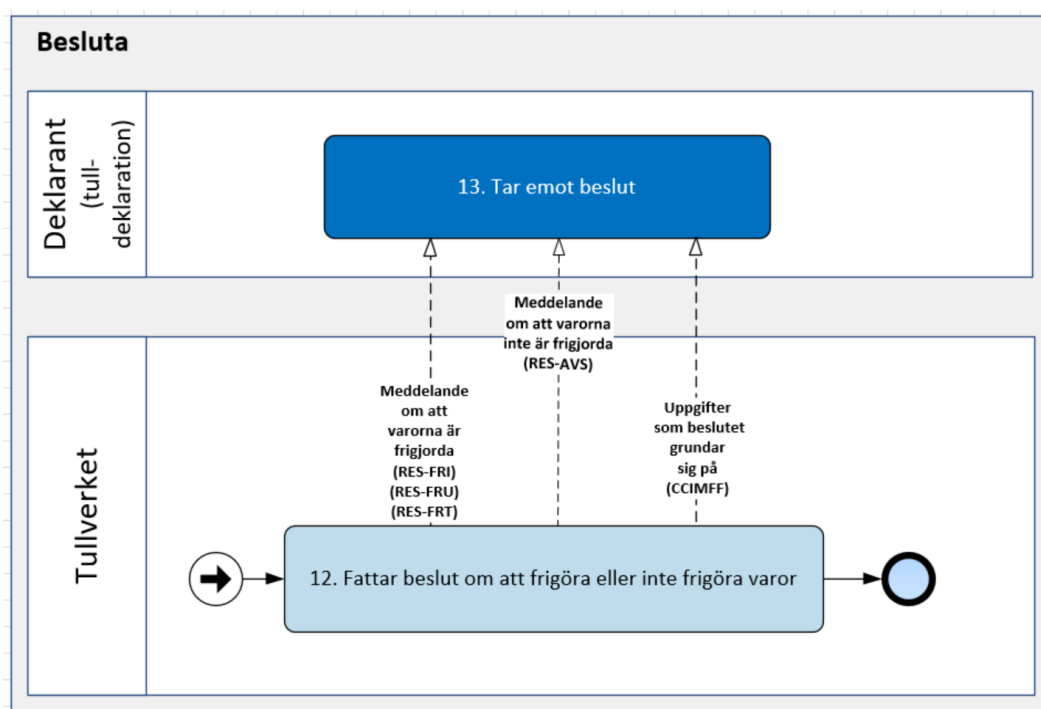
Besluta

Deklarant (tulldeklaration)

13. Tar emot beslut

Meddelande om att varorna inte är frigjorda (RES-AVS)

Meddelande om att varorna är frigjorda (RES-FRI) (RES-FRU) (RES-FRT)

Uppgifter som beslutet grundar sig på (CCIMFF)

Tullverket

12. Fattar beslut om att frigöra eller inte frigöra varor